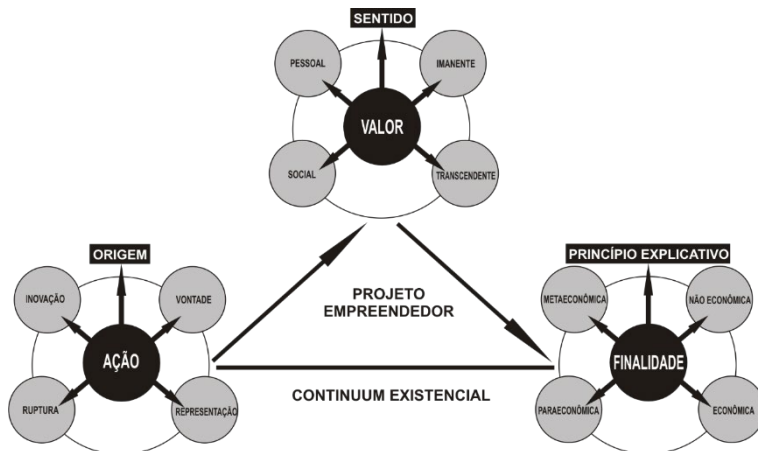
SENTIDO

PESSOAL

IMANENTE

VALOR

SOCIAL

TRANSCENDENTE

ORIGEM

INOVAÇÃO

VONTADE

AÇÃO

RUPTURA

REPRESENTAÇÃO

PROJETO EMPREENDEDOR

CONTINUUM EXISTENCIAL

PRINCÍPIO EXPLICATIVO

METAECONÔMICA

NÃO ECONÔMICA

FINALIDADE

PARAECONÔMICA

ECONÔMICA